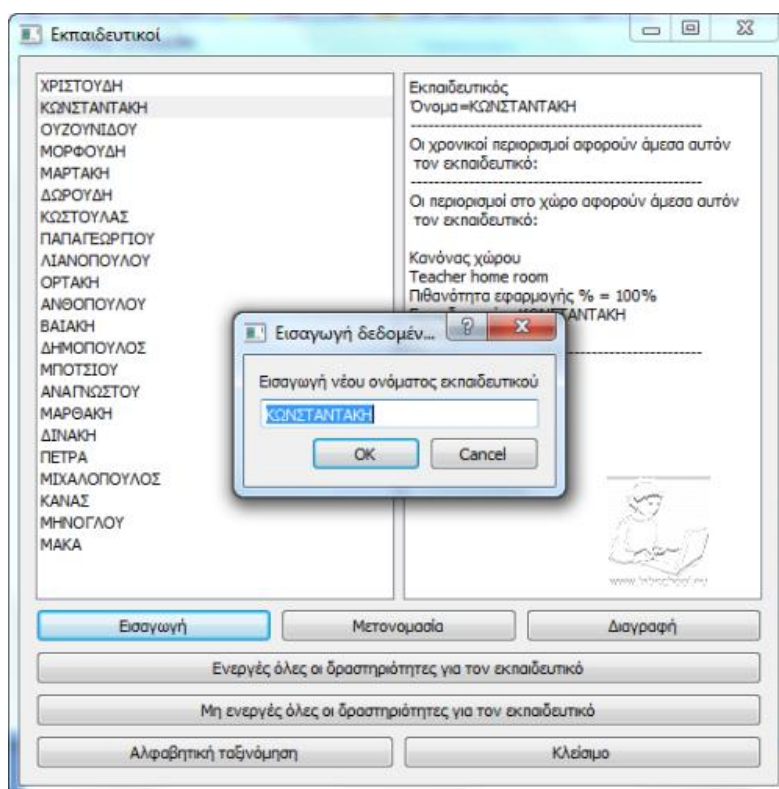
Εκπαιδευτικοί

ΧΡΙΣΤΟΥΔΗ
ΚΩΝΣΤΑΝΤΑΚΗ
ΟΥΖΟΥΝΙΔΟΥ
ΜΟΡΦΟΥΔΗ
ΜΑΡΤΑΚΗ
ΔΩΡΟΥΔΗ
ΚΩΣΤΟΥΛΑΣ
ΠΑΠΑΓΕΩΡΓΙΟΥ
ΛΙΑΝΟΠΟΥΛΟΥ
ΟΡΤΑΚΗ
ΑΝΘΟΠΟΥΛΟΥ
ΒΑΙΑΚΗ
ΔΗΜΟΠΟΥΛΟΣ
ΜΠΟΤΣΙΟΥ
ΑΝΑΓΝΩΣΤΟΥ
ΜΑΡΘΑΚΗ
ΔΙΝΑΚΗ
ΠΕΤΡΑ
ΜΙΧΑΛΟΠΟΥΛΟΣ
ΚΑΝΑΣ
ΜΗΝΟΓΛΟΥ
ΜΑΚΑ

Εκπαιδευτικός
Όνομα=ΚΩΝΣΤΑΝΤΑΚΗ
--------------------------------------
Οι χρονικοί περιορισμοί αφορούν άμεσα αυτόν τον εκπαιδευτικό:
--------------------------------------
Οι περιορισμοί στο χώρο αφορούν άμεσα αυτόν τον εκπαιδευτικό:

Κανόνας χώρου
Teacher home room
Πιθανότητα εφαρμογής % = 100%
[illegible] ΚΩΝΣΤΑΝΤΑΚΗ
--------------------------------------

www.lettschool.eu

Εισαγωγή δεδομέν...
Εισαγωγή νέου ονόματος εκπαιδευτικού
ΚΩΝΣΤΑΝΤΑΚΗ
OK
Cancel

Εισαγωγή
Μετονομασία
Διαγραφή
Ενεργές όλες οι δραστηριότητες για τον εκπαιδευτικό
Μη ενεργές όλες οι δραστηριότητες για τον εκπαιδευτικό
Αλφαβητική ταξινόμηση
Κλείσιμο